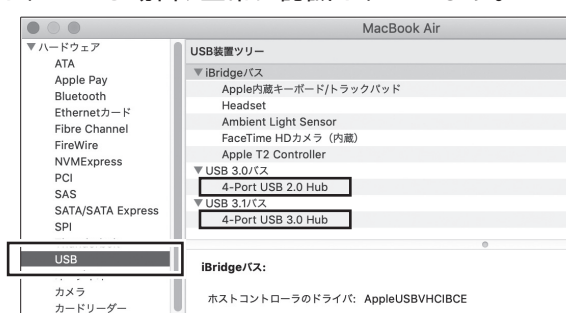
MacBook Air

▼ハードウェア
ATA
Apple Pay
Bluetooth
Ethernetカード
Fibre Channel
FireWire
NVMExpress
PCI
SAS
SATA/SATA Express
SPI
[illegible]
USB
カメラ
カードリーダー

USB装置ツリー
▼iBridgeバス
Apple内蔵キーボード/トラックパッド
Headset
Ambient Light Sensor
FaceTime HDカメラ（内蔵）
Apple T2 Controller
▼USB 3.0バス
4-Port USB 2.0 Hub
▼USB 3.1バス
4-Port USB 3.0 Hub

iBridgeバス:

ホストコントローラのドライバ: AppleUSBVHCIBCE